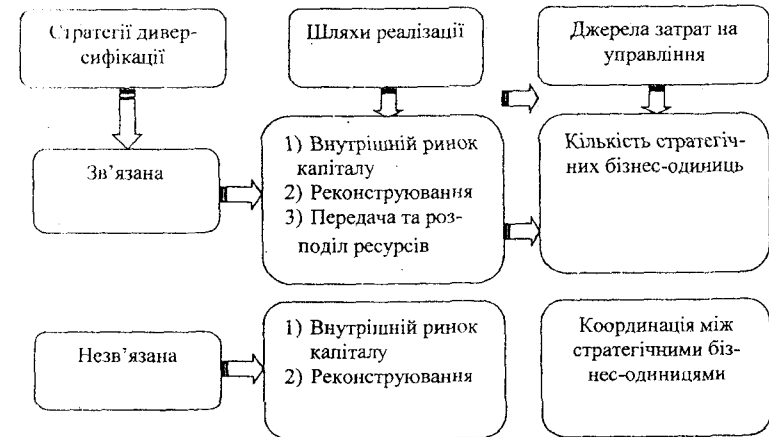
Стратегії диверсифікації

Шляхи реалізації

Джерела затрат на управління

Зв'язана

1) Внутрішній ринок капіталу
2) Реконструювання
3) Передача та розподіл ресурсів

Кількість стратегічних бізнес-одиниць

Незв'язана

1) Внутрішній ринок капіталу
2) Реконструювання

Координація між стратегічними бізнес-одиницями